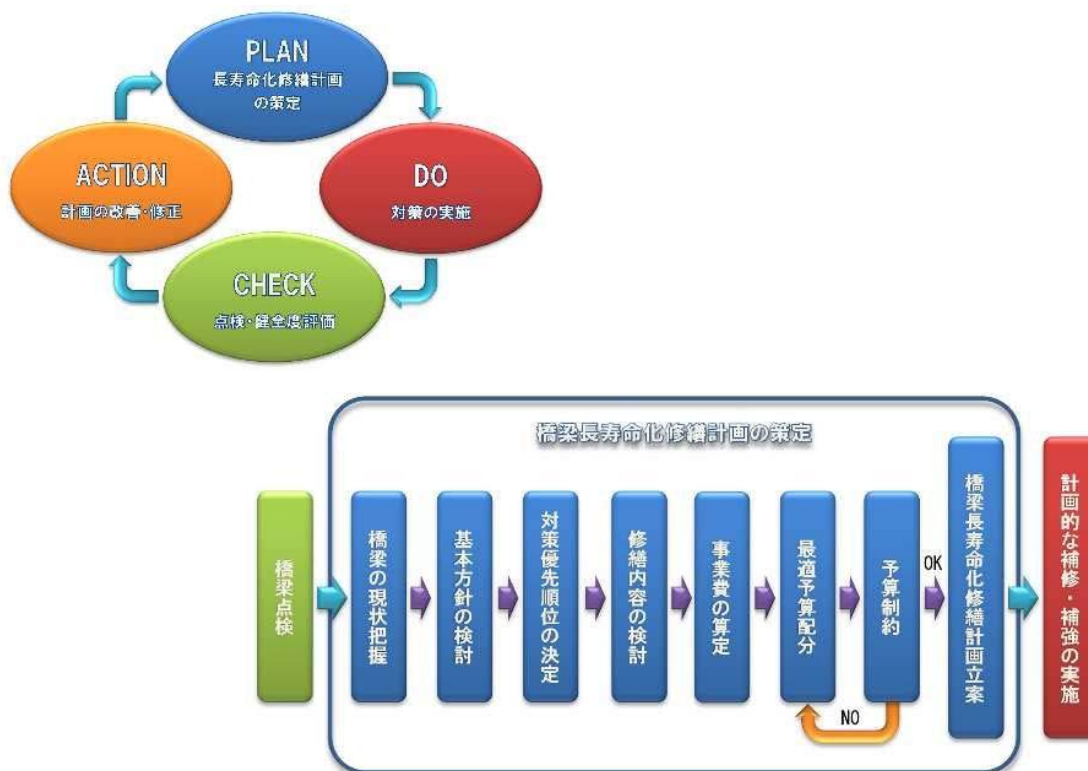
PLAN
長寿命化修繕計画の策定

DO
対策の実施

CHECK
点検・健全度評価

ACTION
計画の改善・修正

橋梁長寿命化修繕計画の策定

橋梁点検

橋梁の現状把握

基本方針の検討

対策優先順位の決定

修繕内容の検討

事業費の算定

最適予算配分

予算制約

NO

OK

橋梁長寿命化修繕計画立案

計画的な補修・補強の実施